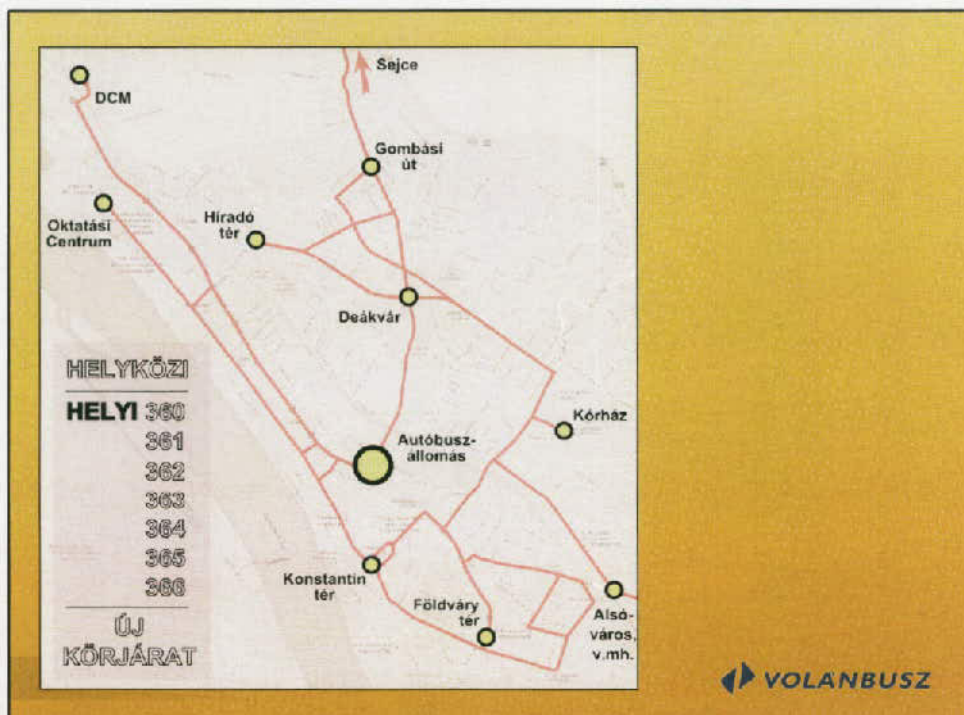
Sejce

DCM

Gombási út

Oktatási Centrum

Híradó tér

Deákvár

HELYKÖZI

HELYI 360

361

362

363

364

365

366

ÚJ KÖRJÁRAT

Kórház

Autóbusz-állomás

Konstantin tér

Földváry tér

Alsó-város, v.mh.

VOLANBUSZ